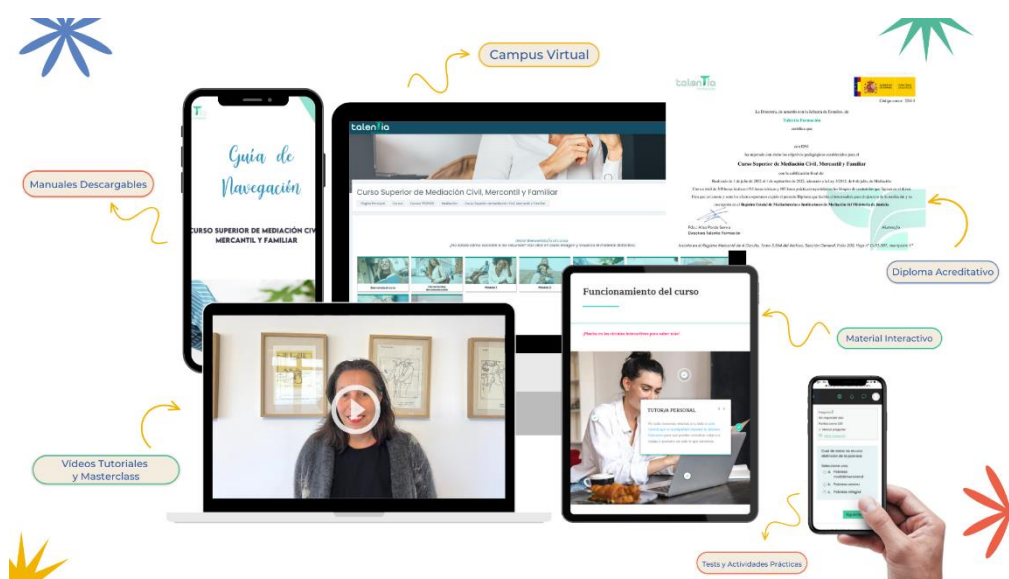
Campus Virtual

Manuales Descargables

Guía de Navegación

CURSO SUPERIOR DE MEDIACIÓN CIVIL MERCANTIL Y FAMILIAR

talentia

Curso Superior de Mediación Civil, Mercantil y Familiar

talentia

Talentia Formación

Curso Superior de Mediación Civil, Mercantil y Familiar

Registro Estatal de Mediadores

Diploma Acreditativo

Material Interactivo

Funcionamiento del curso

TUTORIA PERSONAL

Videos Tutoriales y Masterclass

Tests y Actividades Prácticas